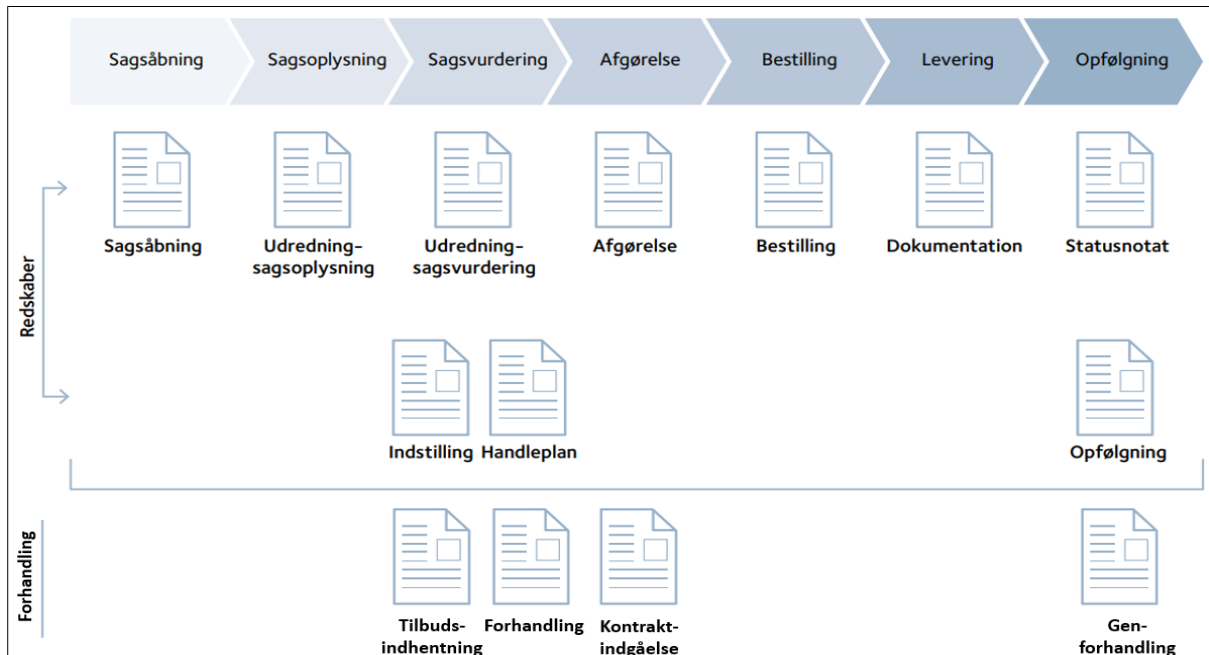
Sagsåbning Sagsoplysning Sagsvurdering Afgørelse Bestilling Levering Opfølgning

Redskaber

Sagsåbning

Udredning-sagsoplysning

Udredning-sagsvurdering

Afgørelse

Bestilling

Dokumentation

Statusnotat

Indstilling

Handleplan

Opfølgning

Forhandling

Tilbuds-indhentning

Forhandling

Kontrakt-indgåelse

Gen-forhandling